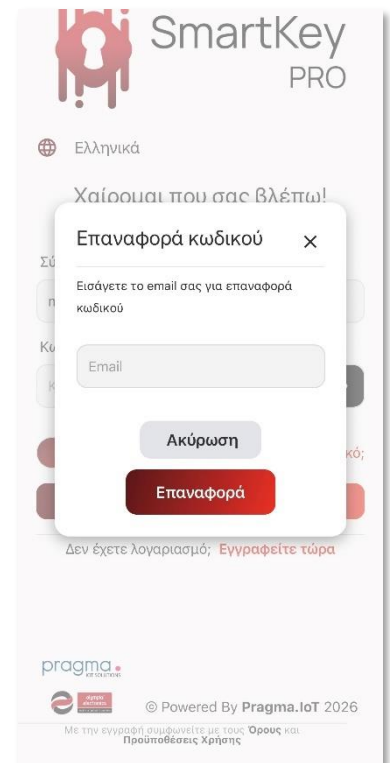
SmartKey
PRO

Ελληνικά

Χαίρομαι που σας βλέπω!

Επαναφορά κωδικού ×

Εισάγετε το email σας για επαναφορά κωδικού

Email

Ακύρωση

Επαναφορά

Δεν έχετε λογαριασμό; Εγγραφείτε τώρα

pragma.

© Powered By Pragma.IoT 2026

Με την εγγραφή συμφωνείτε με τους Όρους και Προϋποθέσεις Χρήσης